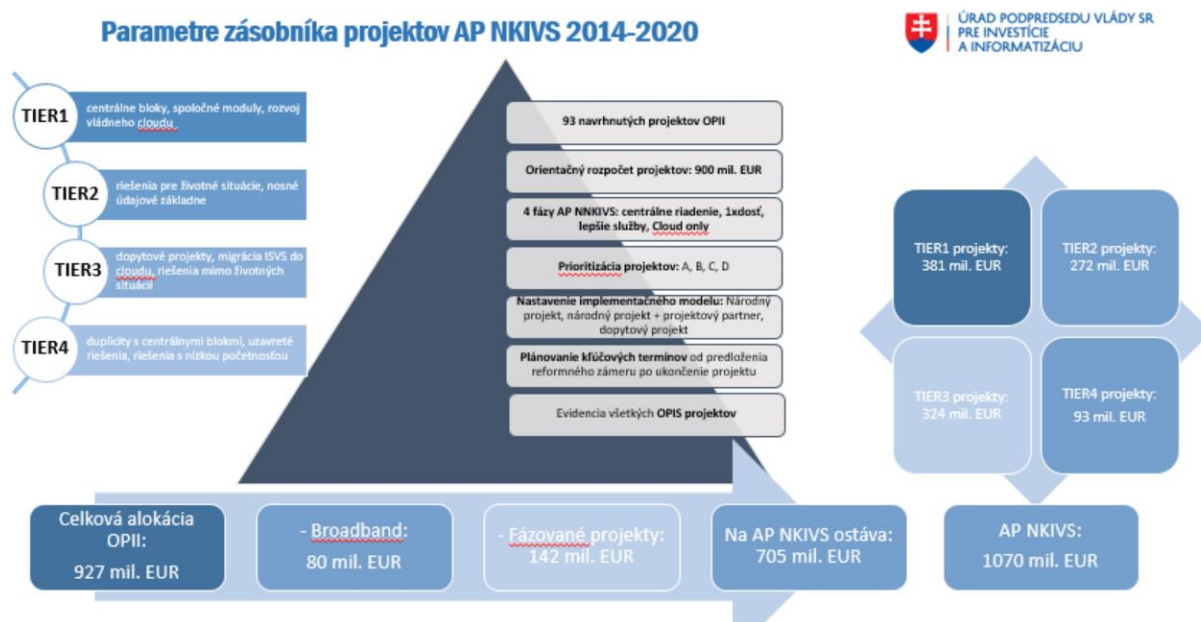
Parametre zásobníka projektov AP NKIVS 2014-2020

ÚRAD PODPREDSEDU VLÁDY SR PRE INVESTÍCIE A INFORMATIZÁCIU

TIER1 centrálne bloky, spoločné moduly, rozvoj vládneho cloudu

TIER2 riešenia pre životné situácie, nosné údajové základne

TIER3 dopytové projekty, migrácia ISVS do cloudu, riešenia mimo životných situácii

TIER4 duplicity s centrálnymi blokmi, uzavreté riešenia, riešenia s nízkou početnosťou

93 navrhnutých projektov OPII

Orientačný rozpočet projektov: 900 mil. EUR

4 fázy AP NNKIVS: centrálne riadenie, 1xdosť, lepšie služby, Cloud only

Prioritizácia projektov: A, B, C, D

Nastavenie implementačného modelu: Národný projekt, národný projekt + projektový partner, dopytový projekt

Plánovanie kľúčových termínov od predloženia reformného zámeru po ukončenie projektu

Evidencia všetkých OPIS projektov

TIER1 projekty: 381 mil. EUR

TIER2 projekty: 272 mil. EUR

TIER3 projekty: 324 mil. EUR

TIER4 projekty: 93 mil. EUR

Celková alokácia OPII: 927 mil. EUR

- Broadband: 80 mil. EUR

- Fázované projekty: 142 mil. EUR

Na AP NKIVS ostáva: 705 mil. EUR

AP NKIVS: 1070 mil. EUR